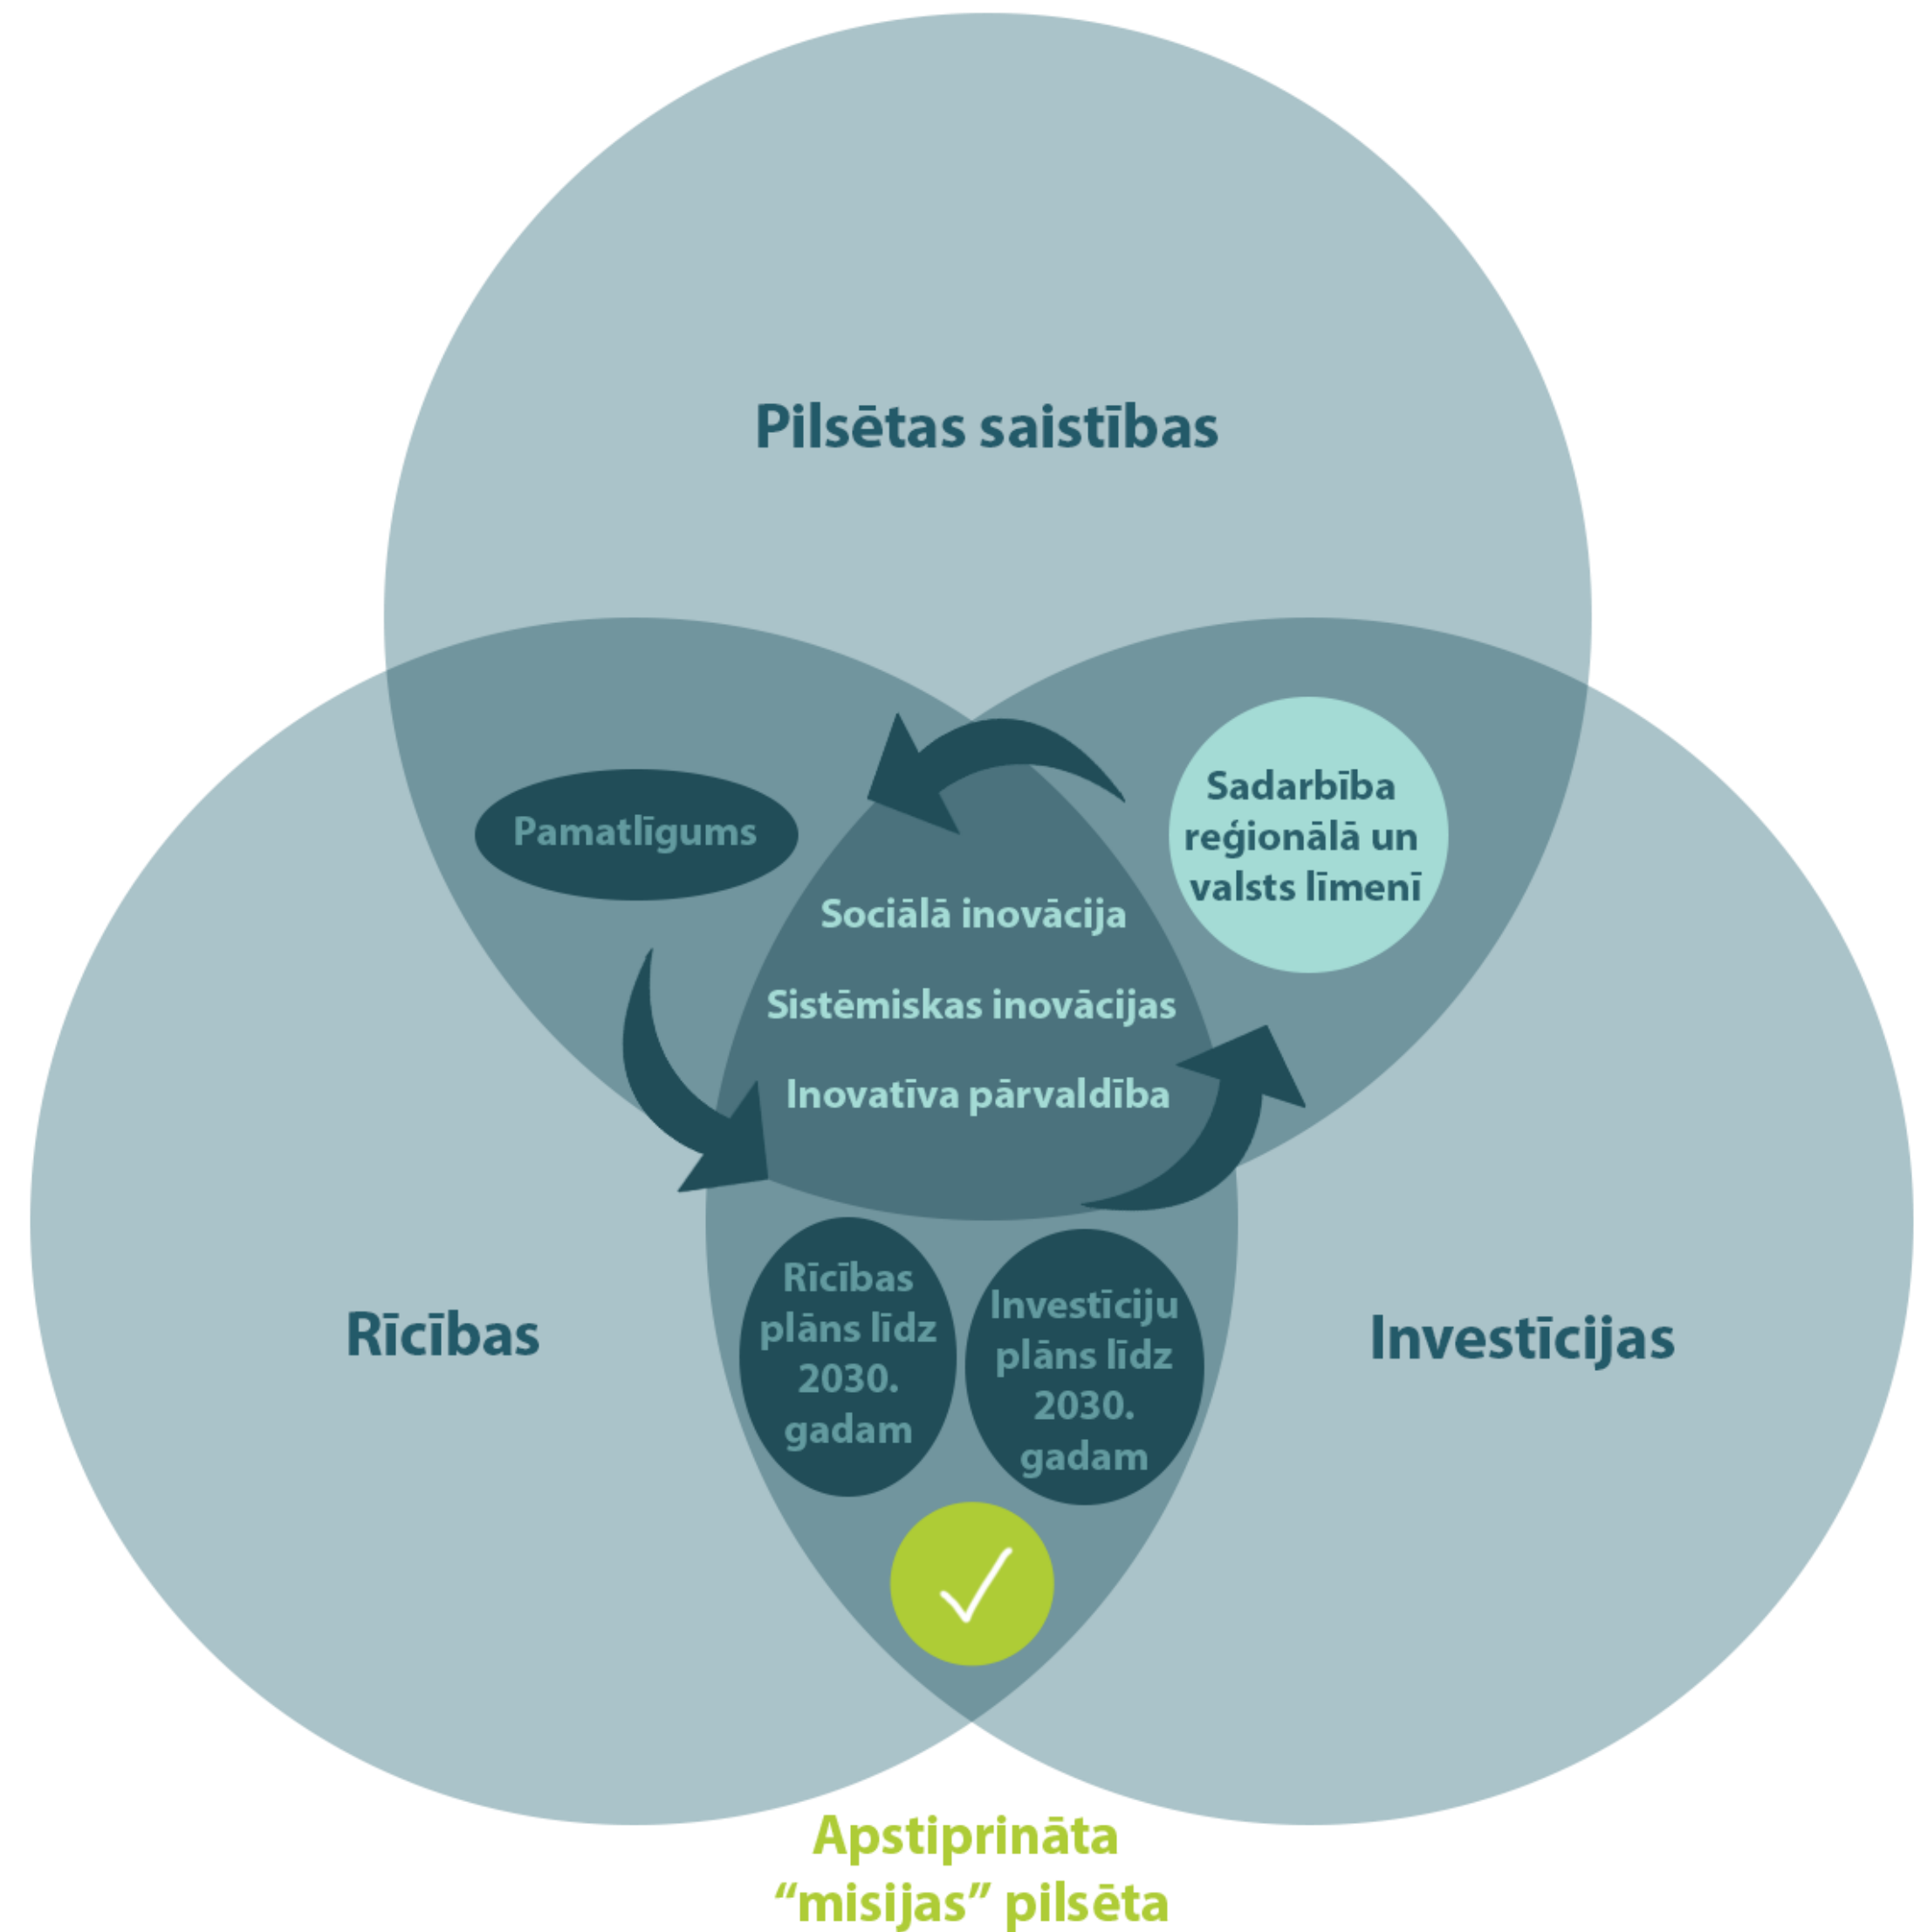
Pilsētas saistības

Pamatlīgums

Sadarbība reģionālā un valsts līmenī

Sociālā inovācija

Sistēmiskas inovācijas

Inovatīva pārvaldība

Rīcības

Investīcijas

Rīcības plāns līdz 2030. gadam

Investīciju plāns līdz 2030. gadam

Apstiprināta “misijas” pilsēta